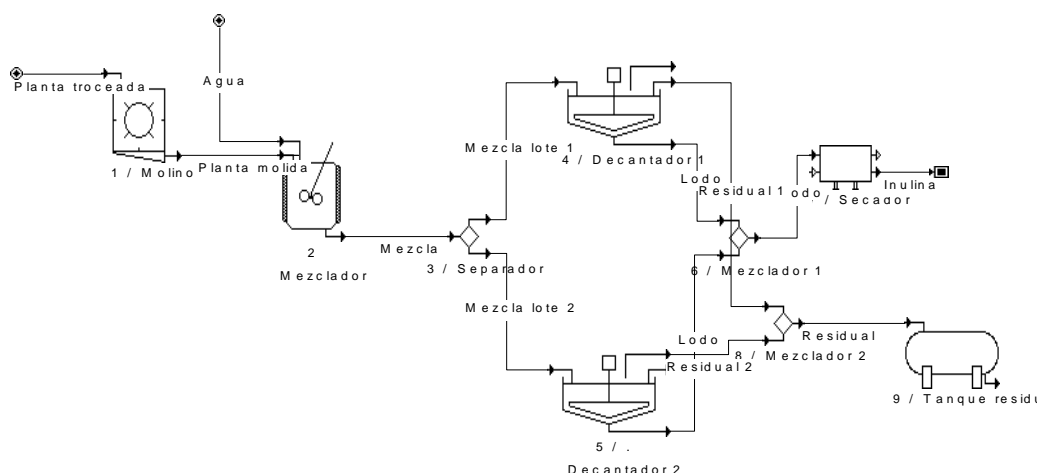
Planta troceada

Agua

1 / Molino

Planta molida

2

Mezclador

Mezcla

3 / Separador

Mezcla lote 1

4 / Decantador 1

Lodo

Residual 1

odo

/ Secador

Inulina

6 / Mezclador 1

Mezcla lote 2

Lodo

Residual

8 / Mezclador 2

Residual 2

9 / Tanque residu

5 / .

Decantador 2